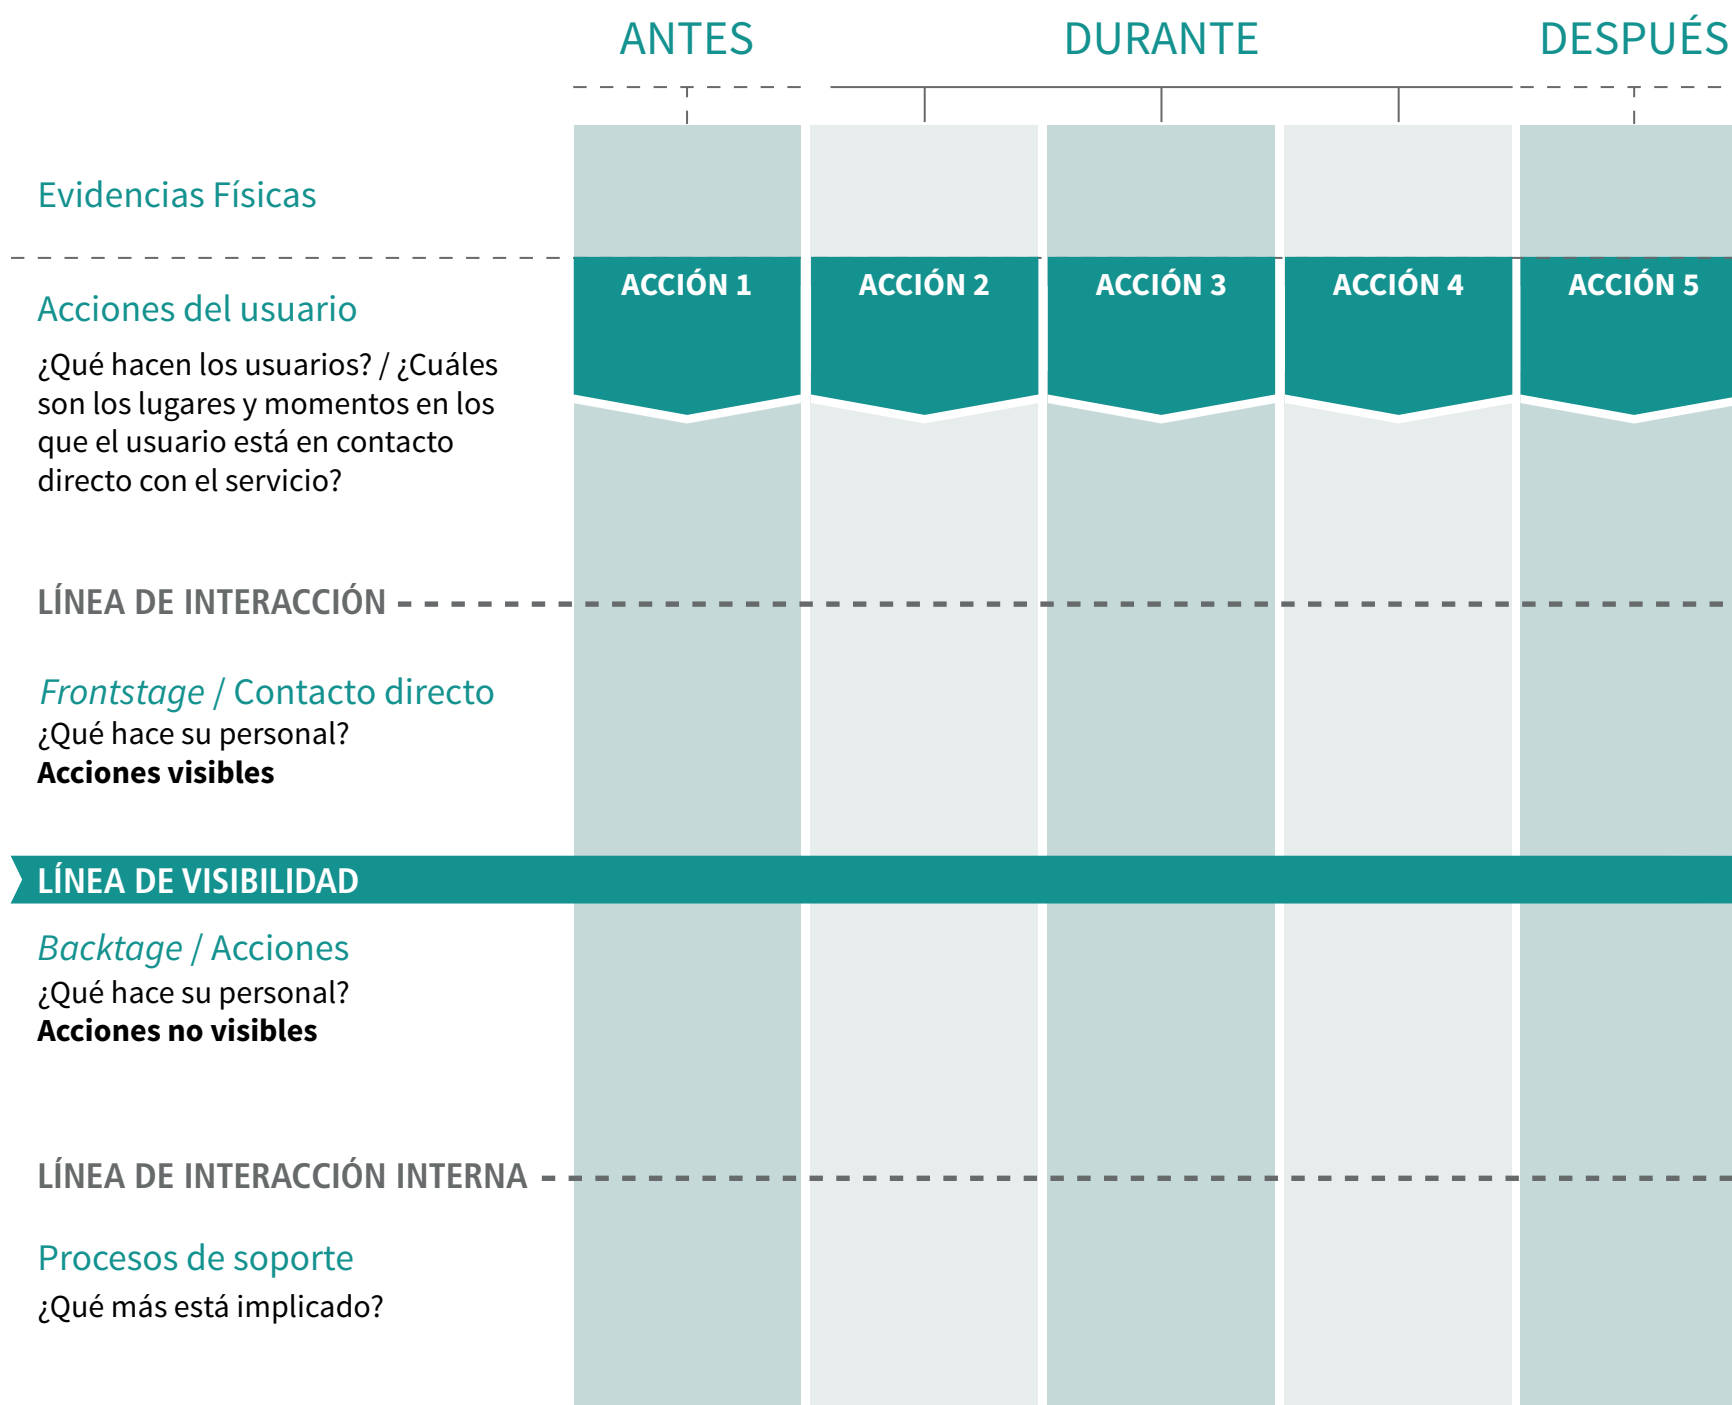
ANTES
DURANTE
DESPUÉS

Evidencias Físicas

ACCIÓN 1
ACCIÓN 2
ACCIÓN 3
ACCIÓN 4
ACCIÓN 5

Acciones del usuario
¿Qué hacen los usuarios? / ¿Cuáles son los lugares y momentos en los que el usuario está en contacto directo con el servicio?

LÍNEA DE INTERACCIÓN

Frontstage / Contacto directo
¿Qué hace su personal?
Acciones visibles

LÍNEA DE VISIBILIDAD

Backtage / Acciones
¿Qué hace su personal?
Acciones no visibles

LÍNEA DE INTERACCIÓN INTERNA

Procesos de soporte
¿Qué más está implicado?